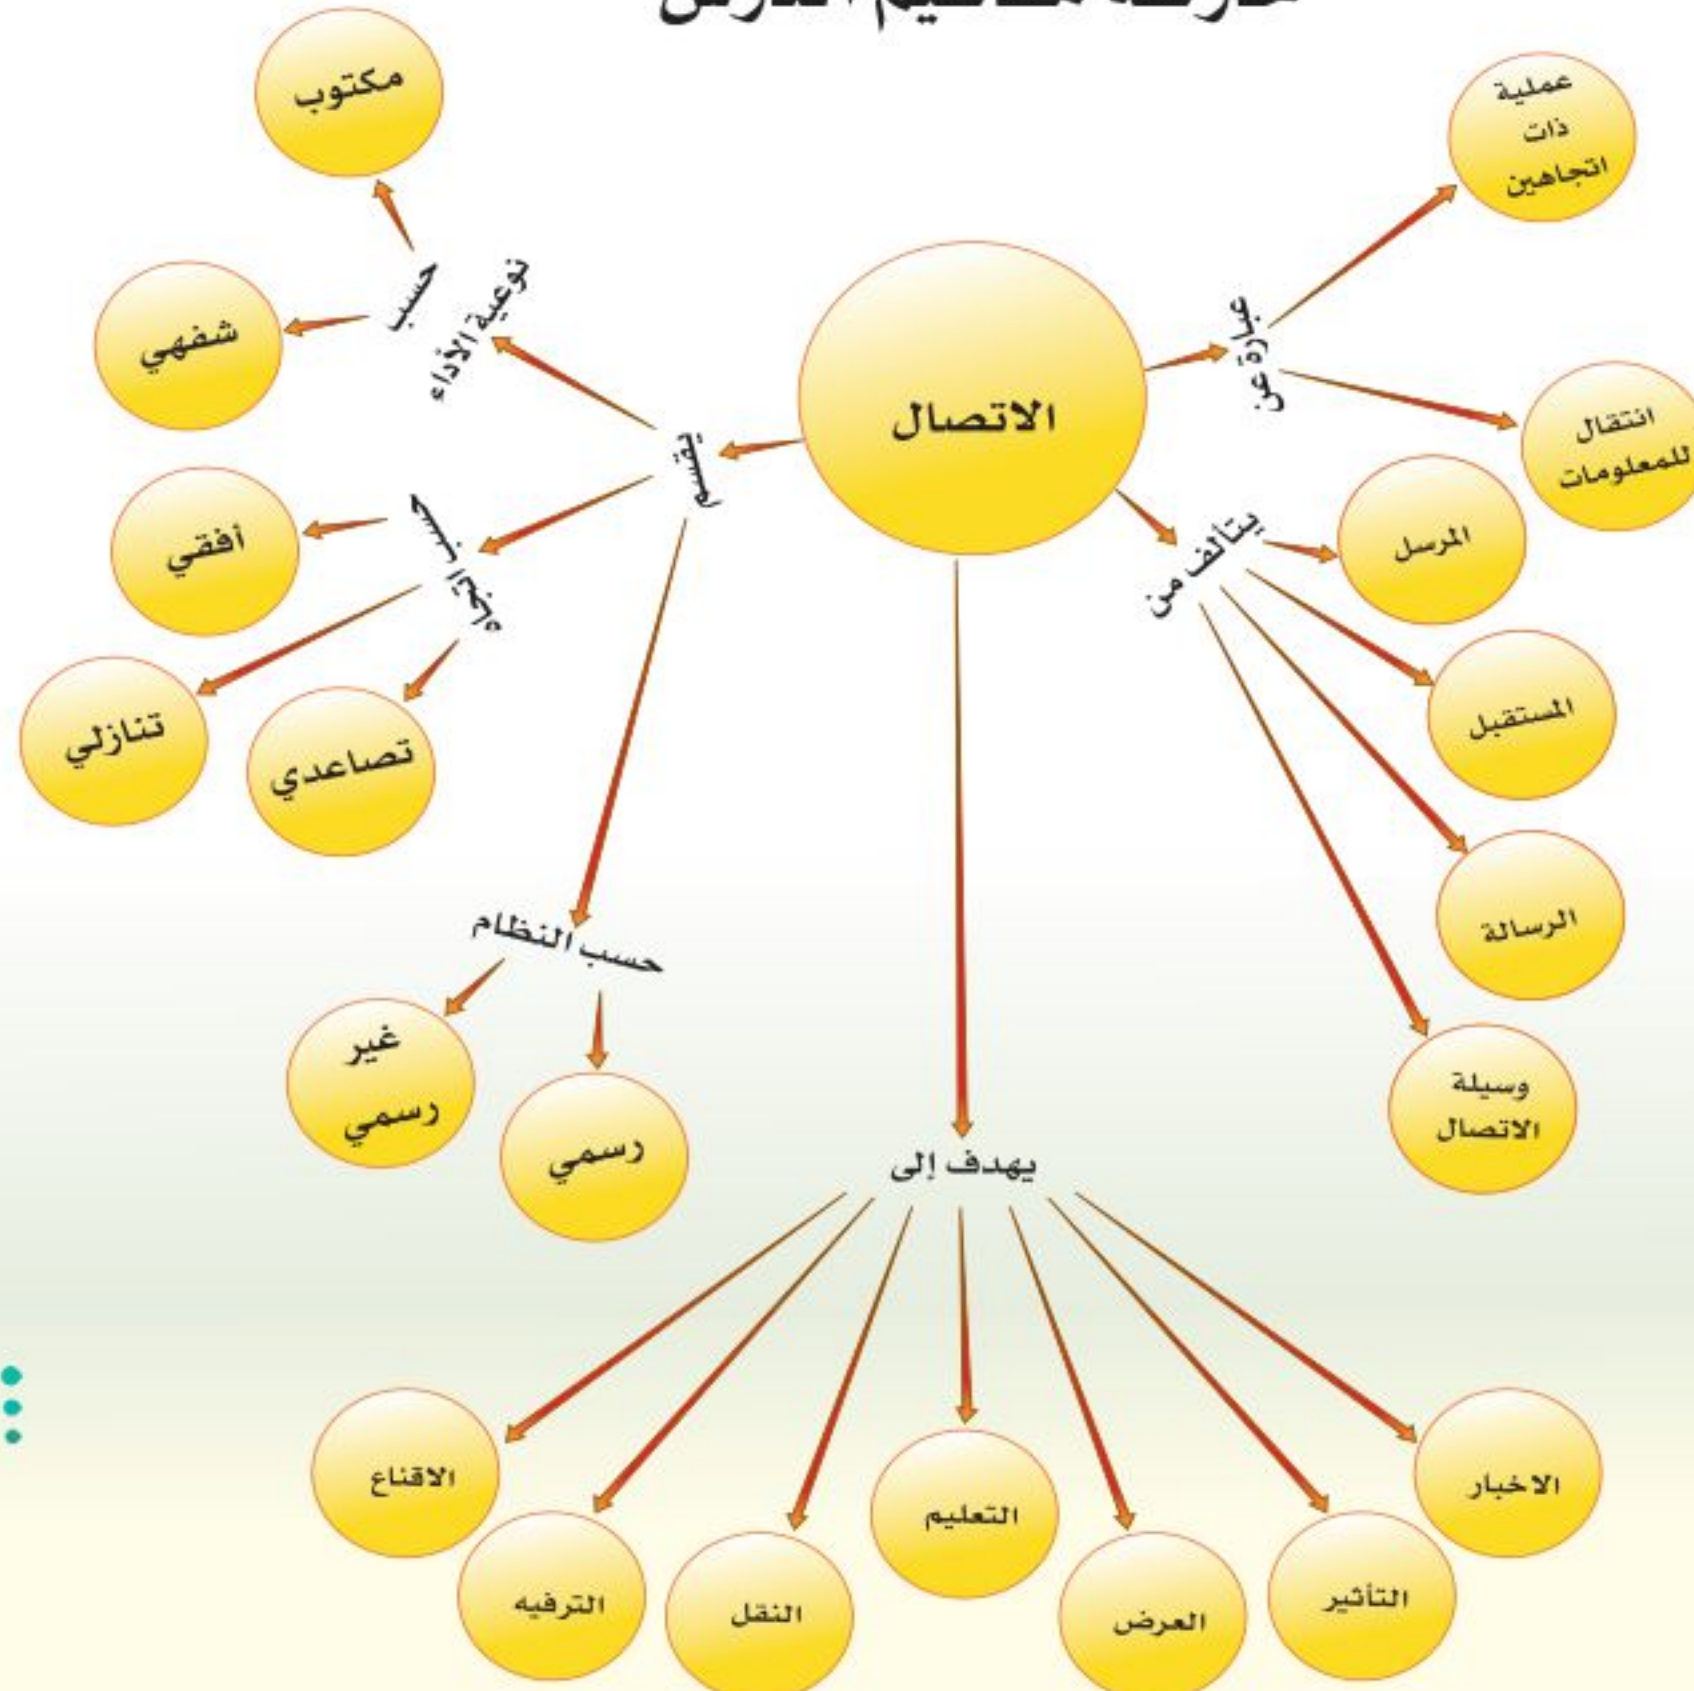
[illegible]

الاتصال

عبارة عن

عملية ذات اتجاهين

انتقال للمعلومات

يتألف من

المرسل

المستقبل

الرسالة

وسيلة الاتصال

يقسم

حسب نوعية الأداء

مكتوب

شفهي

حسب الاتجاه

أفقي

تنازلي

تصاعدي

حسب النظام

غير رسمي

رسمي

يهدف إلى

الاخبار

التأثير

العرض

التعليم

النقل

الترفيه

الاقناع